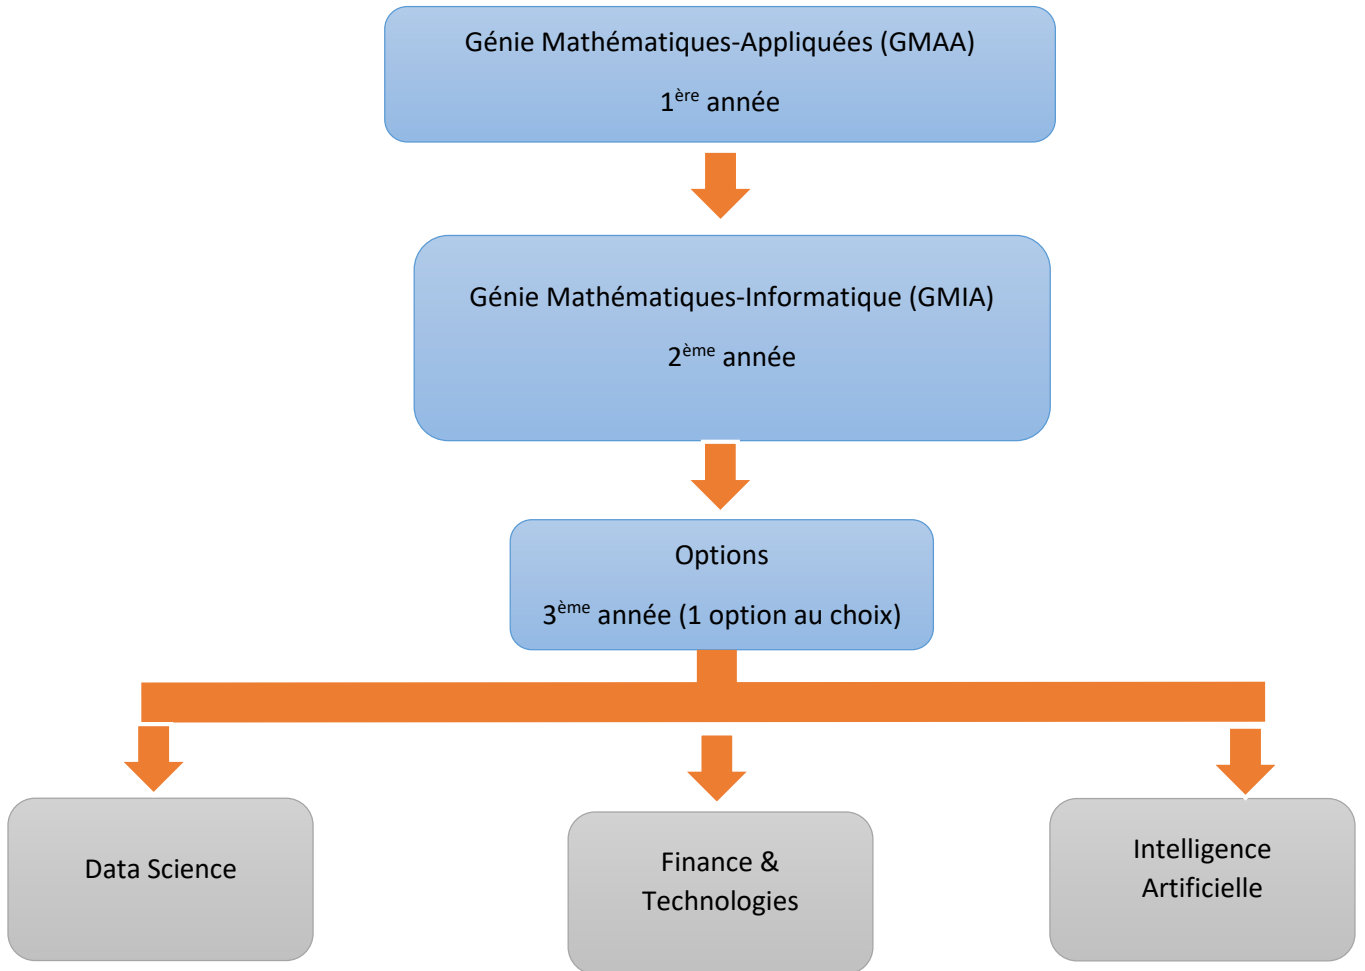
Génie Mathématiques-Appliquées (GMAA)

1$^{ère}$ année

Génie Mathématiques-Informatique (GMIA)

2$^{ème}$ année

Options

3$^{ème}$ année (1 option au choix)

Data Science

Finance & Technologies

Intelligence Artificielle